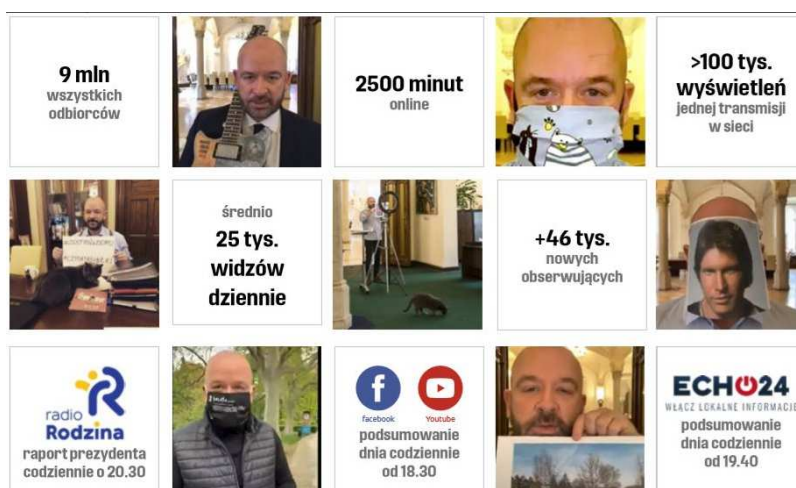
9 mln
wszystkich odbiorców

2500 minut
online

>100 tys. wyświetleń
jednej transmisji w sieci

średnio
25 tys. widzów dziennie

+46 tys.
nowych obserwujących

radio
Rodzina
raport prezydenta codziennie o 20.30

facebook
Youtube
podsumowanie dnia codziennie od 18.30

ECHO24
WŁĄCZ LOKALNE INFORMACJE
podsumowanie dnia codziennie od 19.40